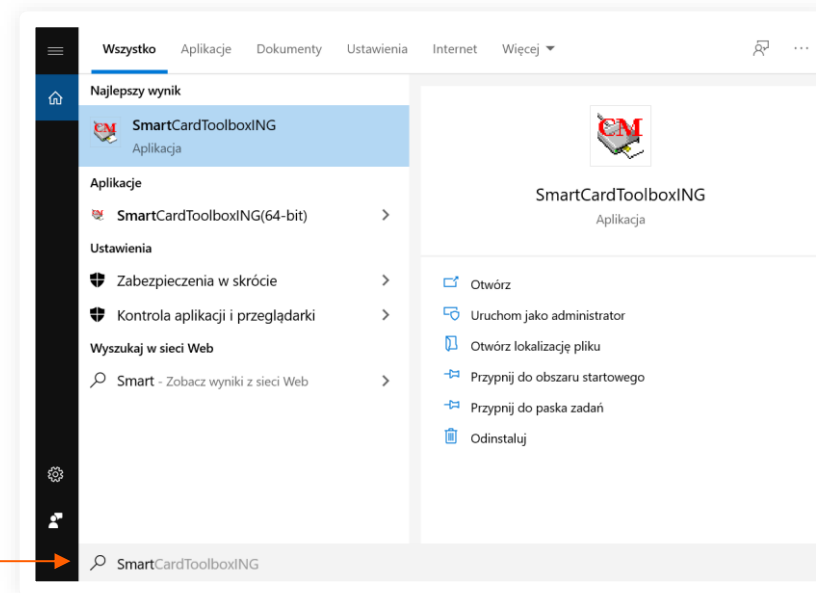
Wszystko Aplikacje Dokumenty Ustawienia Internet Więcej ▾

Najlepszy wynik

SmartCardToolboxING
Aplikacja

Aplikacje

SmartCardToolboxING(64-bit) >

Ustawienia

Zabezpieczenia w skrócie >

Kontrola aplikacji i przeglądarki >

Wyszukaj w sieci Web

Smart - Zobacz wyniki z sieci Web >

SmartCardToolboxING
Aplikacja

Otwórz

Uruchom jako administrator

Otwórz lokalizację pliku

Przypnij do obszaru startowego

Przypnij do paska zadań

Odinstaluj

SmartCardToolboxING